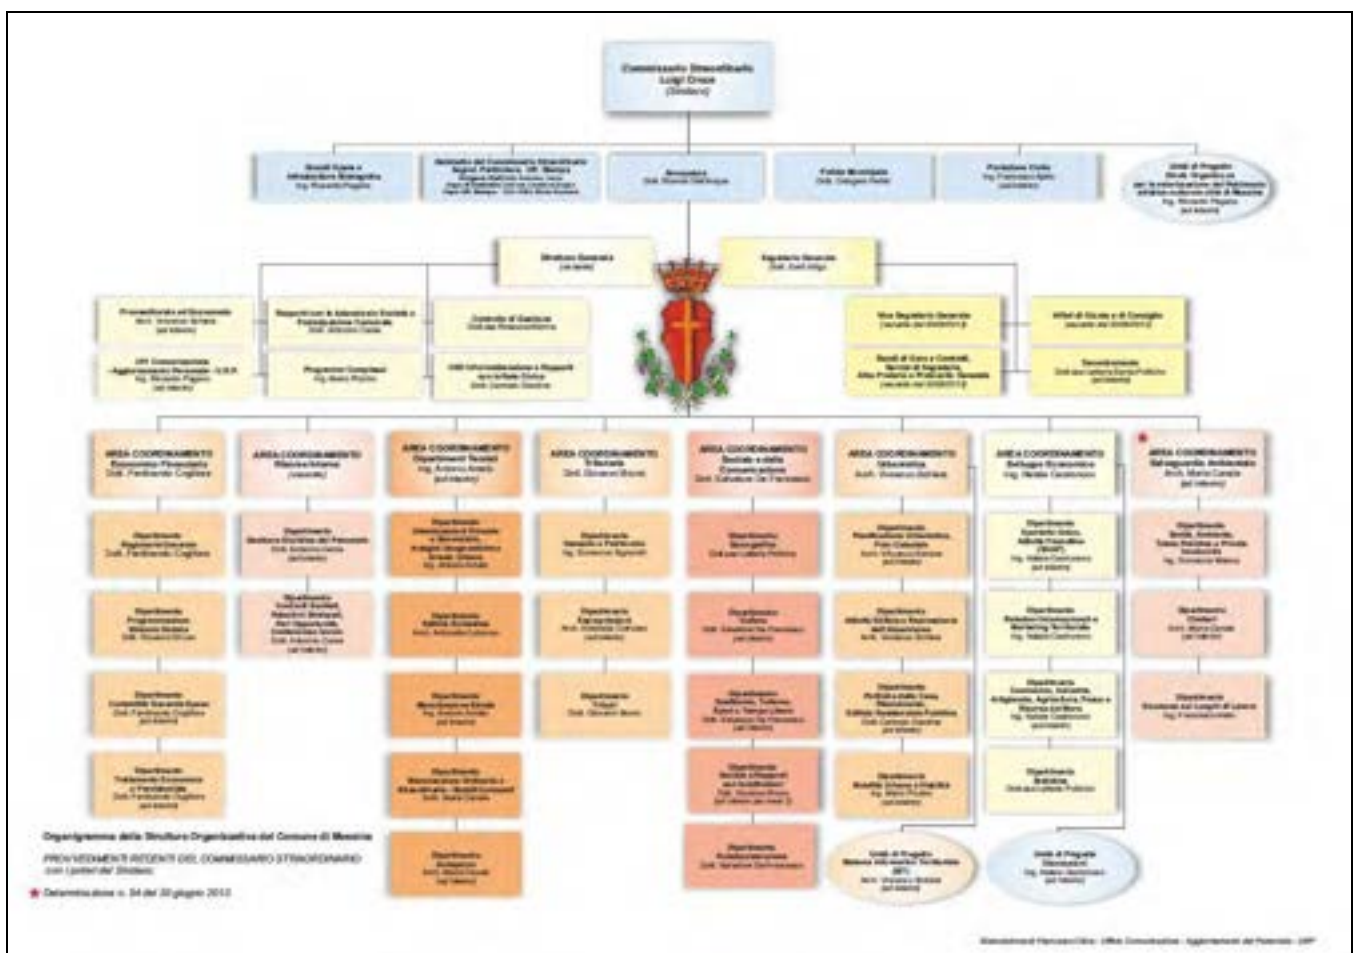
Commissario Straordinario
Luigi Croce
(Sindaco)

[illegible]

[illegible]

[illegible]

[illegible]

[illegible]

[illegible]

Direttore Generale

Segretario Generale

AREA COORDINAMENTO
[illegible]

AREA COORDINAMENTO
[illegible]

AREA COORDINAMENTO
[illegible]

AREA COORDINAMENTO
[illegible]

AREA COORDINAMENTO
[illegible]

AREA COORDINAMENTO
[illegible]

AREA COORDINAMENTO
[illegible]

AREA COORDINAMENTO
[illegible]

Dipartimento
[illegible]

Organigramma della Struttura Organizzativa del Comune di Messina

PROVVEDIMENTI RECENTI DEL COMMISSARIO STRAORDINARIO
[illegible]

Determinazione n. 54 del 30 giugno 2012

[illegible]